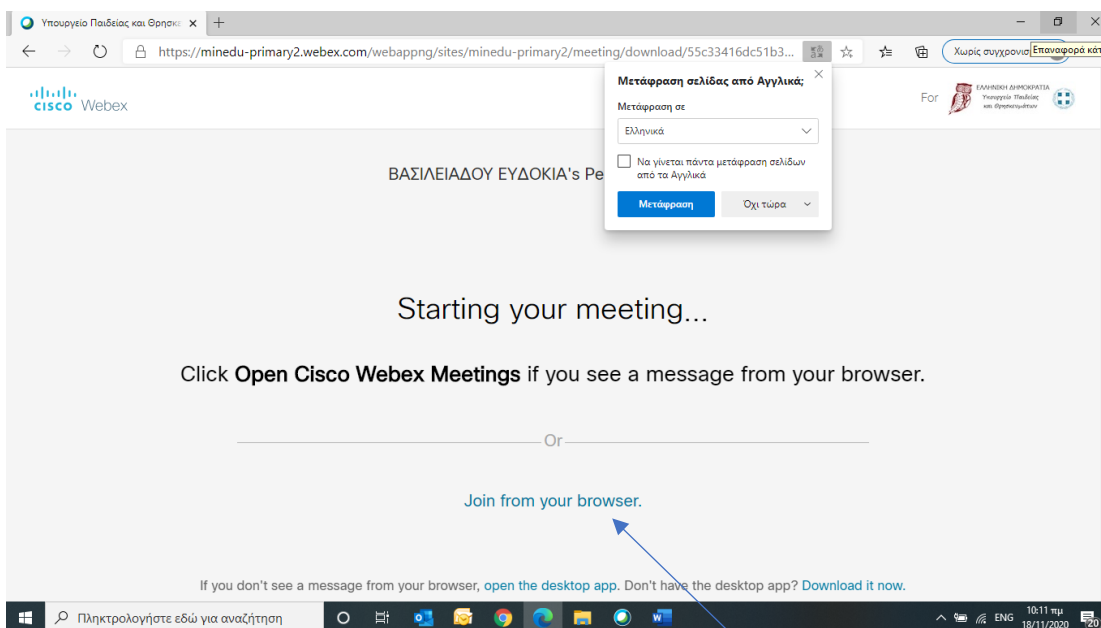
Υπουργείο Παιδείας και Θρησκε ×

https://minedu-primary2.webex.com/webappng/sites/minedu-primary2/meeting/download/55c33416dc51b3...

Χωρίς συγχρονισ Επαναφορά κάτ

cisco Webex

Μετάφραση σελίδας από Αγγλικά;

Μετάφραση σε

Ελληνικά

Να γίνεται πάντα μετάφραση σελίδων από τα Αγγλικά

Μετάφραση

Όχι τώρα

For

ΕΛΛΗΝΙΚΗ ΔΗΜΟΚΡΑΤΙΑ Υπουργείο Παιδείας και Θρησκευμάτων

ΒΑΣΙΛΕΙΑΔΟΥ ΕΥΔΟΚΙΑ's Pe

Starting your meeting...

Click **Open Cisco Webex Meetings** if you see a message from your browser.

Or

Join from your browser.

If you don't see a message from your browser, open the desktop app. Don't have the desktop app? Download it now.

Πληκτρολογήστε εδώ για αναζήτηση

ENG 10:11 πμ 18/11/2020 20